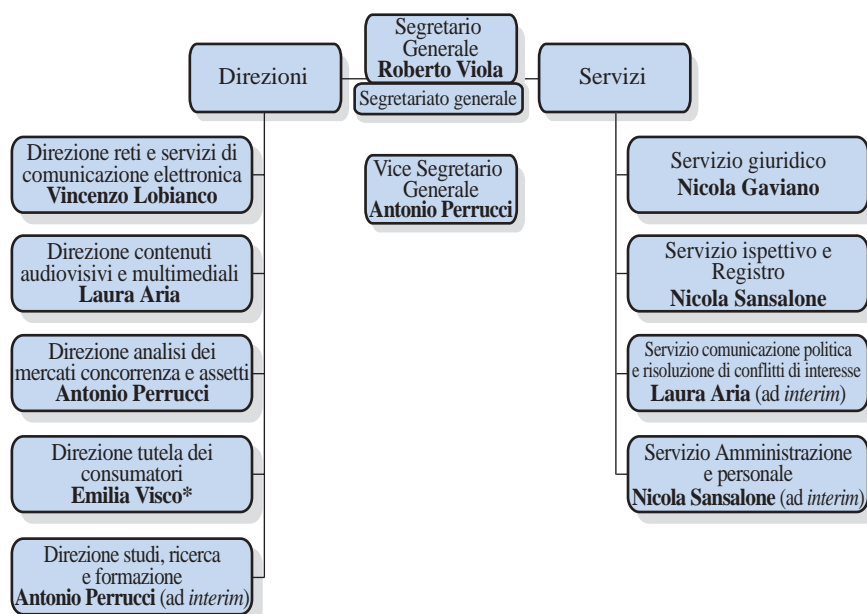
Segretario Generale
**Roberto Viola**
Segretariato generale

Direzioni

Servizi

Direzione reti e servizi di comunicazione elettronica
**Vincenzo Lobianco**

Direzione contenuti audiovisivi e multimediali
**Laura Aria**

Direzione analisi dei mercati concorrenza e assetti
**Antonio Perrucci**

Direzione tutela dei consumatori
**Emilia Visco***

Direzione studi, ricerca e formazione
**Antonio Perrucci** (ad *interim*)

Vice Segretario Generale
**Antonio Perrucci**

Servizio giuridico
**Nicola Gaviano**

Servizio ispettivo e Registro
**Nicola Sansalone**

Servizio comunicazione politica e risoluzione di conflitti di interesse
**Laura Aria** (ad *interim*)

Servizio Amministrazione e personale
**Nicola Sansalone** (ad *interim*)